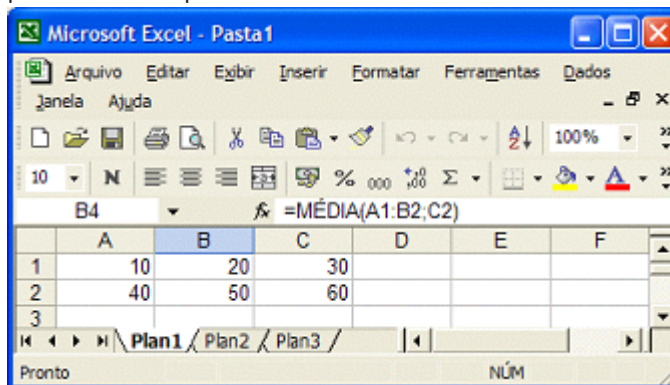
Microsoft Excel - Pasta1

Arquivo Editar Exibir Inserir Formatar Ferramentas Dados
Janela Ajuda

100%

10 N

B4 $f_x$ =MÉDIA(A1:B2;C2)

| | A | B | C | D | E | F |
|---|---|---|---|---|---|---|
| 1 | 10 | 20 | 30 | | | |
| 2 | 40 | 50 | 60 | | | |
| 3 | | | | | | |

Plan1 Plan2 Plan3

Pronto NÚM